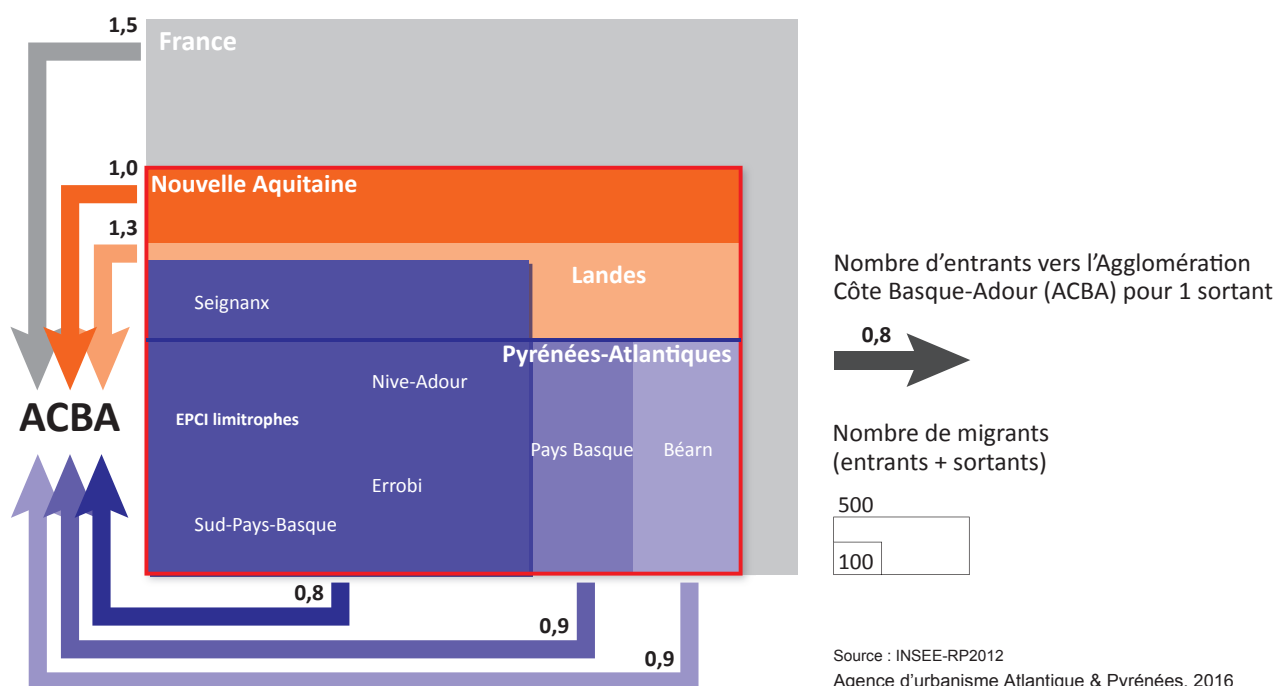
1,5
France
1,0
Nouvelle Aquitaine
1,3
Landes
Seignanx
Pyrénées-Atlantiques
Nive-Adour
ACBA
EPCI limitrophes
Pays Basque
Béarn
Errobi
Sud-Pays-Basque
0,8
0,9
0,9

Nombre d'entrants vers l'Agglomération Côte Basque-Adour (ACBA) pour 1 sortant

0,8

Nombre de migrants (entrants + sortants)

500
100

Source : INSEE-RP2012
Agence d'urbanisme Atlantique & Pyrénées, 2016